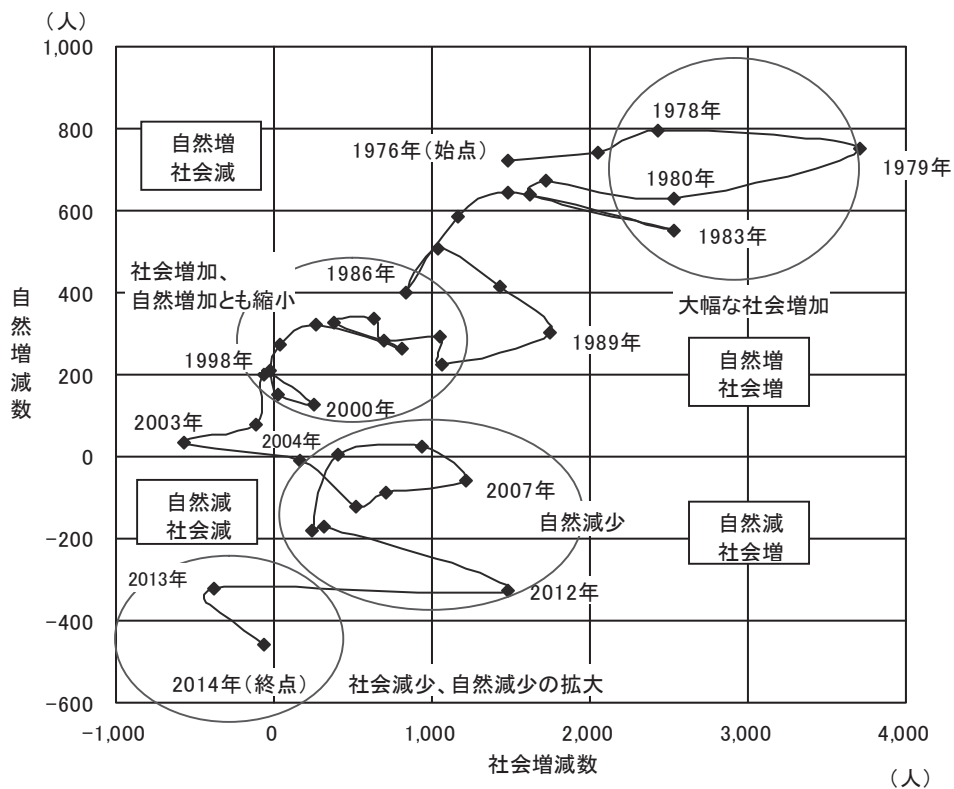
（人）
1,000
800
600
400
200
0
−200
−400
−600

自然増減数

自然増
社会減

1976年（始点）
1978年
1979年
1980年
1983年

社会増加、
自然増加とも縮小

1986年
大幅な社会増加
1989年
1998年
自然増
社会増
2000年
2003年
2004年
自然減
社会減
2007年
自然減少
自然減
社会増
2013年
2012年
2014年（終点）
社会減少、自然減少の拡大

−1,000
0
1,000
2,000
3,000
4,000
社会増減数
（人）